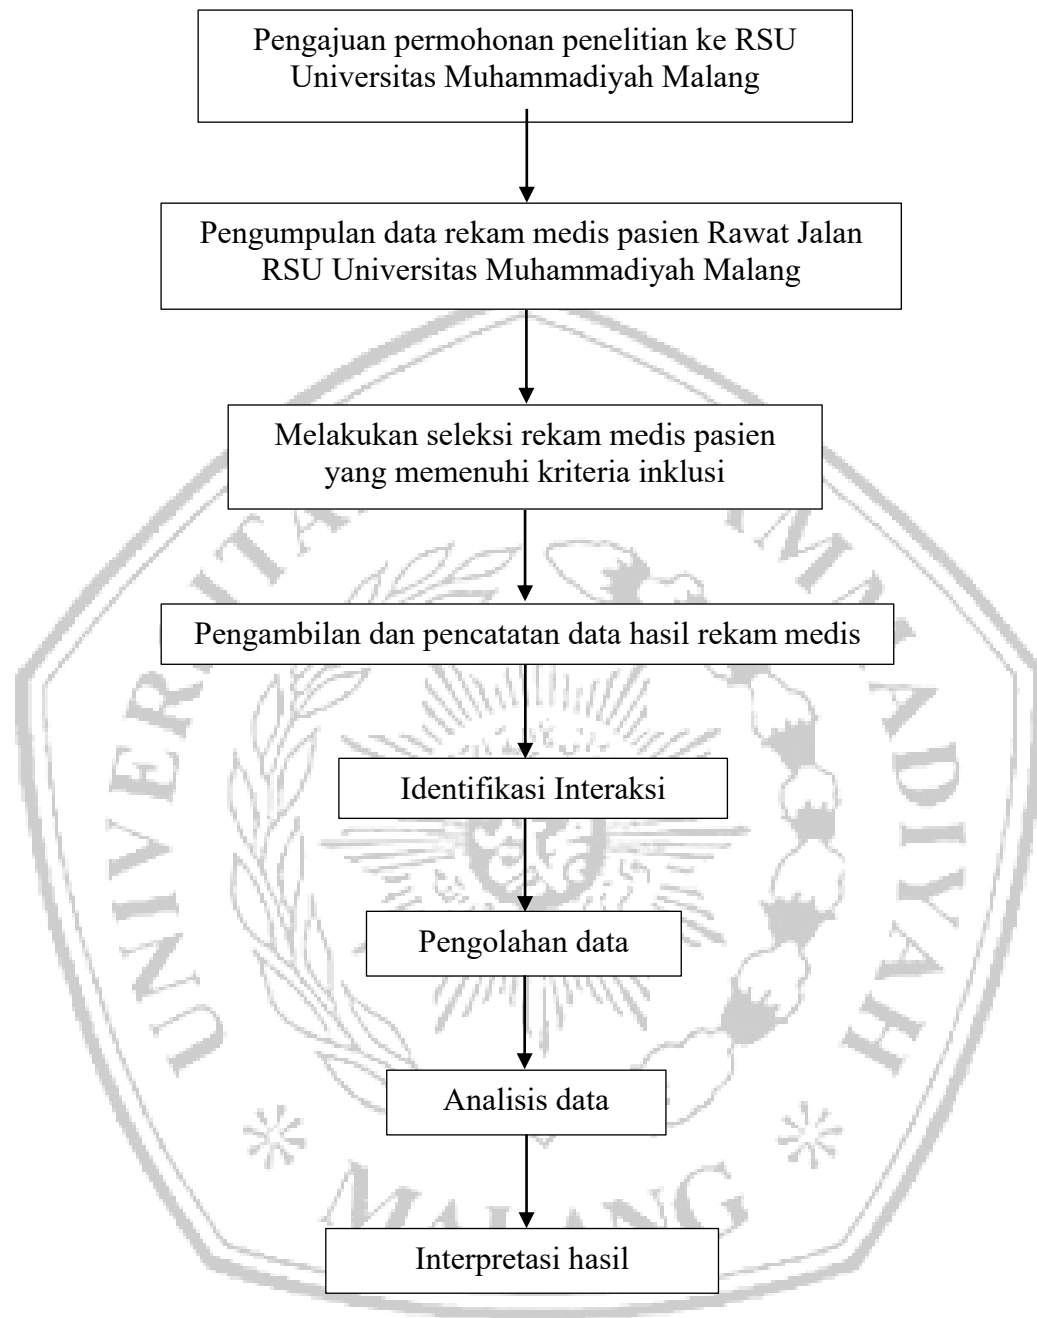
Pengajuan permohonan penelitian ke RSU Universitas Muhammadiyah Malang

Pengumpulan data rekam medis pasien Rawat Jalan RSU Universitas Muhammadiyah Malang

Melakukan seleksi rekam medis pasien yang memenuhi kriteria inklusi

Pengambilan dan pencatatan data hasil rekam medis

Identifikasi Interaksi

Pengolahan data

Analisis data

Interpretasi hasil

UNIVERSITAS MUHAMMADIYAH MALANG